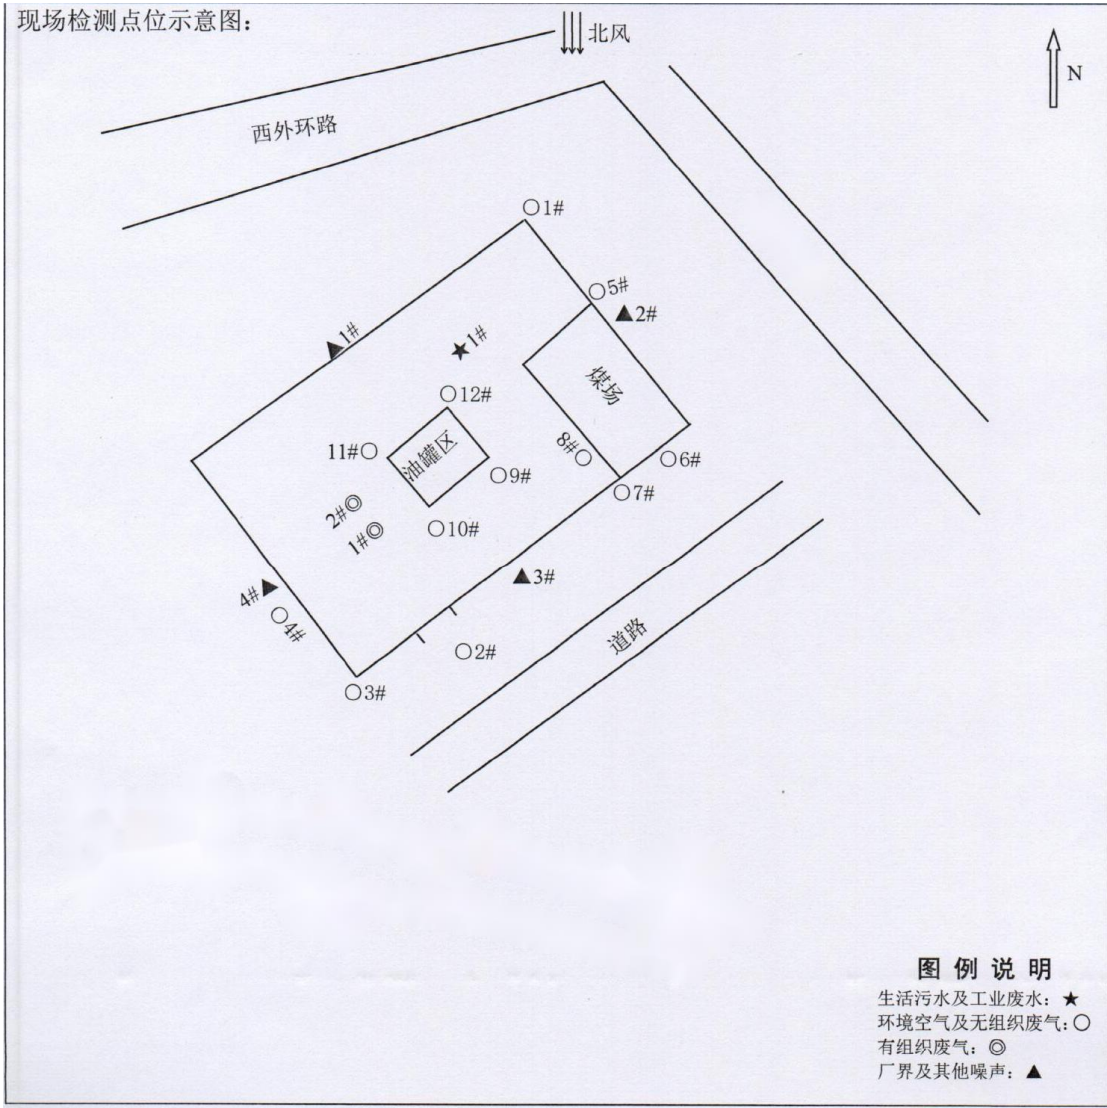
现场检测点位示意图：

北风

N

西外环路

○1#

○5#

▲2#

▲1#

★1#

煤场

○12#

11#○

油罐区

8#○

○6#

○9#

○7#

2#◎

1#◎

○10#

▲3#

4#▲

○4#

○2#

道路

○3#

图例说明

生活污水及工业废水：★

环境空气及无组织废气：○

有组织废气：◎

厂界及其他噪声：▲